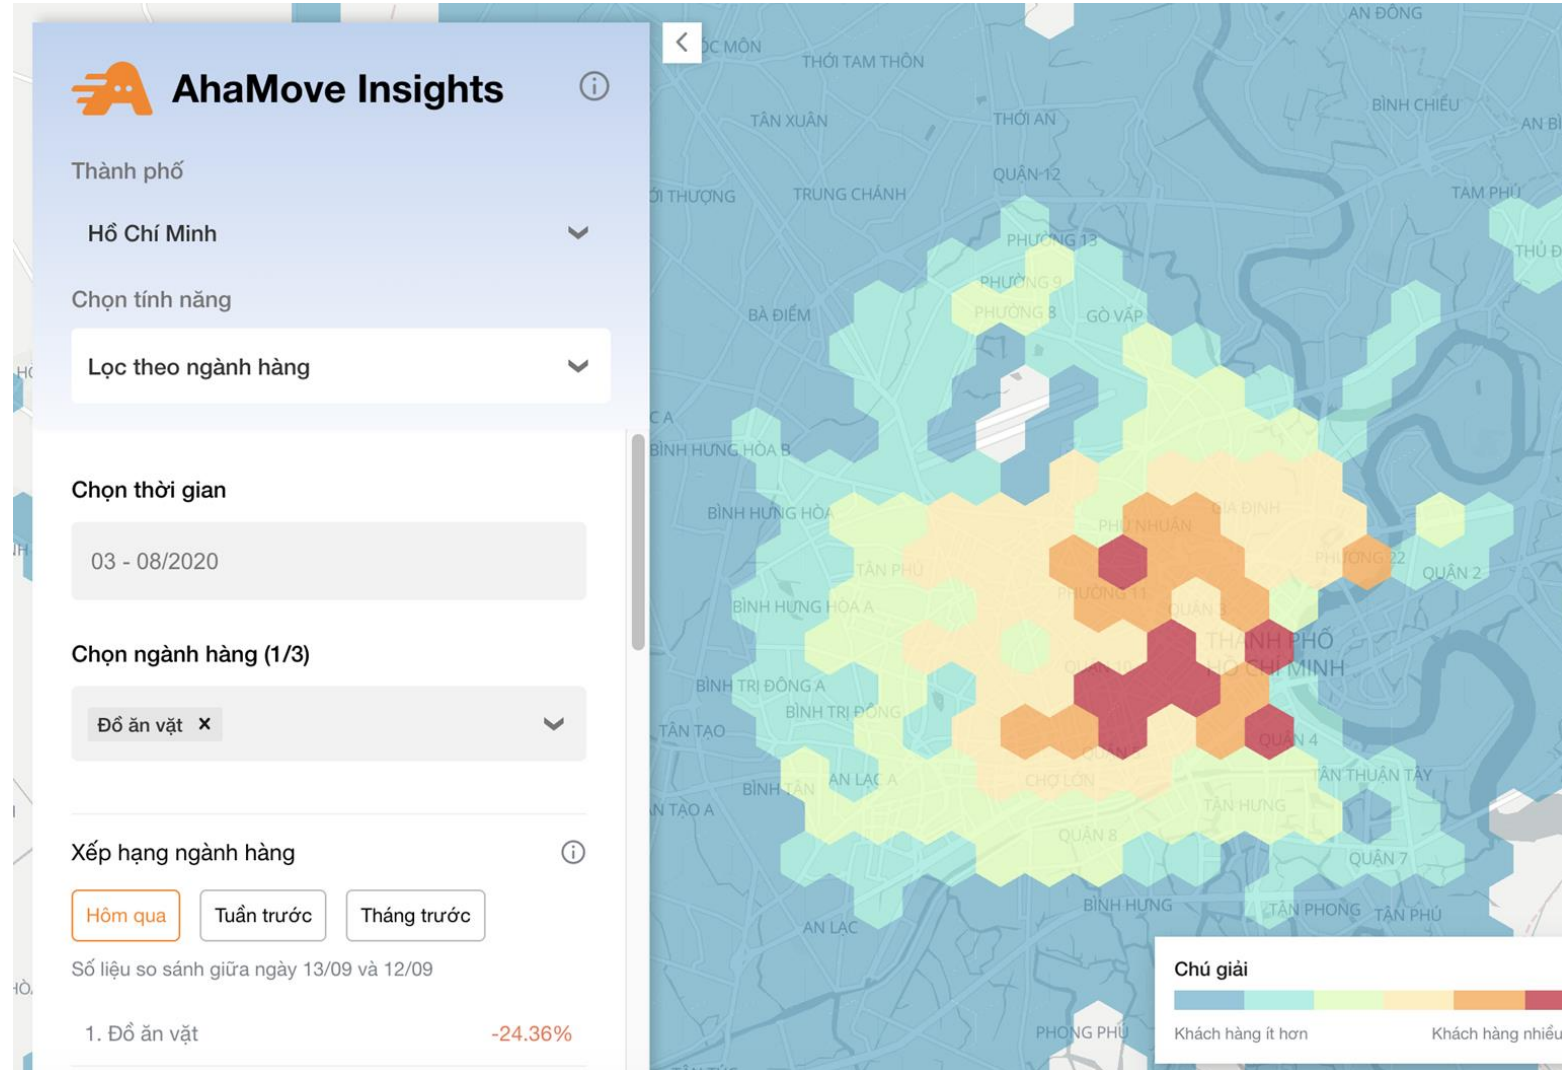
AhaMove Insights

Thành phố

Hồ Chí Minh

Chọn tính năng

Lọc theo ngành hàng

Chọn thời gian

03 - 08/2020

Chọn ngành hàng (1/3)

Đồ ăn vặt ×

Xếp hạng ngành hàng

Hôm qua Tuần trước Tháng trước

Số liệu so sánh giữa ngày 13/09 và 12/09

1. Đồ ăn vặt -24.36%

AN ĐÔNG
ÓC MÔN
THỚI TAM THÔN
TÂN XUÂN
THỚI AN
BÌNH CHIỂU
AN BI
ỚI THƯỢNG
TRUNG CHÁNH
QUẬN 12
TAM PHÚ
PHƯỜNG 13
THỦ Đ
PHƯỜNG 9
PHƯỜNG 8
GÒ VẤP
BÀ ĐIỂM
BÌNH HƯNG HÒA B
BÌNH HƯNG HÒA
GIA ĐỊNH
PHÚ NHUẬN
PHƯỜNG 22
QUẬN 2
TÂN PHÚ
PHƯỜNG 11
BÌNH HƯNG HÒA A
QUẬN 3
THÀNH PHỐ HỒ CHÍ MINH
BÌNH TRỊ ĐÔNG A
BÌNH TRỊ ĐÔNG
TÂN TẠO
QUẬN 4
AN LẠC A
BÌNH TÂN
TÂN THUẬN TÂY
CHỢ LỚN
N TẠO A
TÂN HƯNG
QUẬN 8
QUẬN 7
BÌNH HƯNG
TÂN PHONG
TÂN PHÚ
AN LẠC
PHONG PHÚ

Chú giải
Khách hàng ít hơn
Khách hàng nhiều